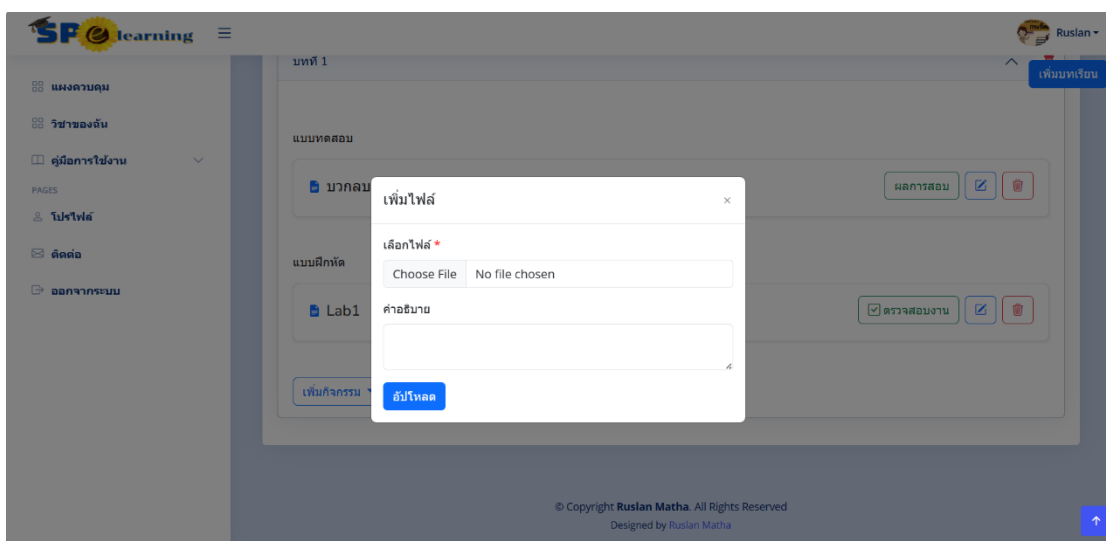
SP e learning

Ruslan

แผงควบคุม
วิชาของฉัน
คู่มือการใช้งาน
PAGES
โปรไฟล์
ติดต่อ
ออกจากระบบ

บทที่ 1

เพิ่มบทเรียน

แบบทดสอบ

บวกลบ

ผลการสอบ

แบบฝึกหัด

Lab1

ตรวจสอบงาน

เพิ่มกิจกรรม

เพิ่มไฟล์

×

เลือกไฟล์ *

Choose File No file chosen

คำอธิบาย

อัปโหลด

© Copyright Ruslan Matha. All Rights Reserved
Designed by Ruslan Matha